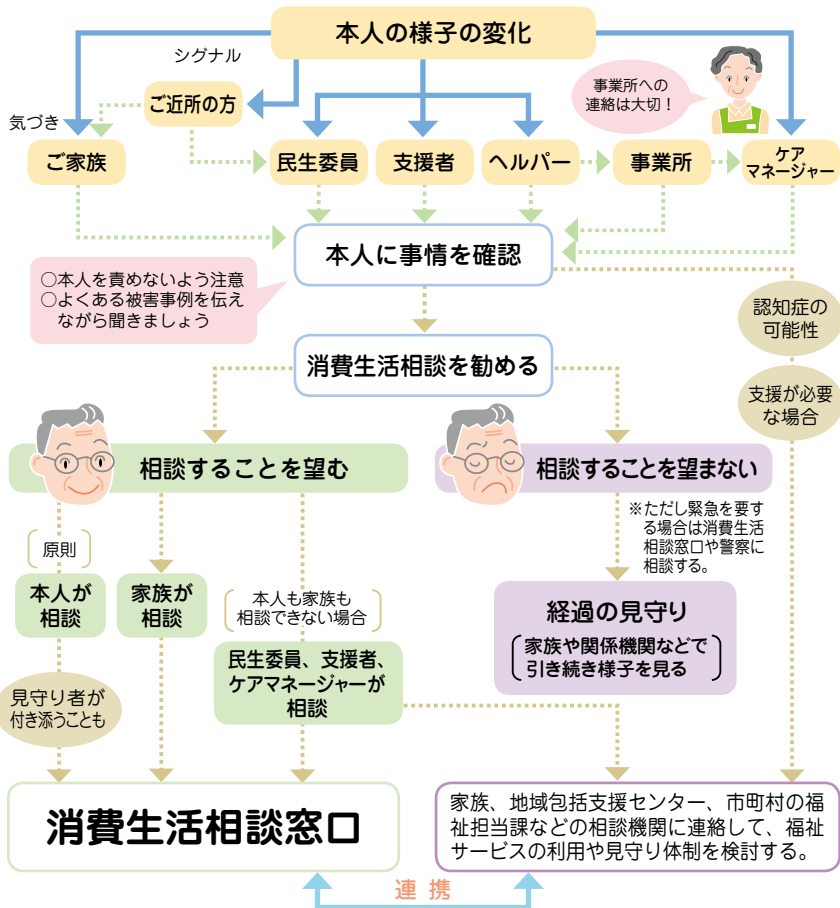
本人の様子の変化

シグナル

気づき

ご近所の方

事業所への連絡は大切！

ご家族

民生委員

支援者

ヘルパー

事業所

ケアマネージャー

本人に事情を確認

○本人を責めないよう注意
○よくある被害事例を伝えながら聞きましょう

認知症の可能性

消費生活相談を勧める

支援が必要な場合

相談することを望む

相談することを望まない

※ただし緊急を要する場合は消費生活相談窓口や警察に相談する。

原則

本人が相談

家族が相談

本人も家族も相談できない場合

経過の見守り

家族や関係機関などで引き続き様子を見る

民生委員、支援者、ケアマネージャーが相談

見守り者が付き添うことも

消費生活相談窓口

家族、地域包括支援センター、市町村の福祉担当課などの相談機関に連絡して、福祉サービスの利用や見守り体制を検討する。

連携